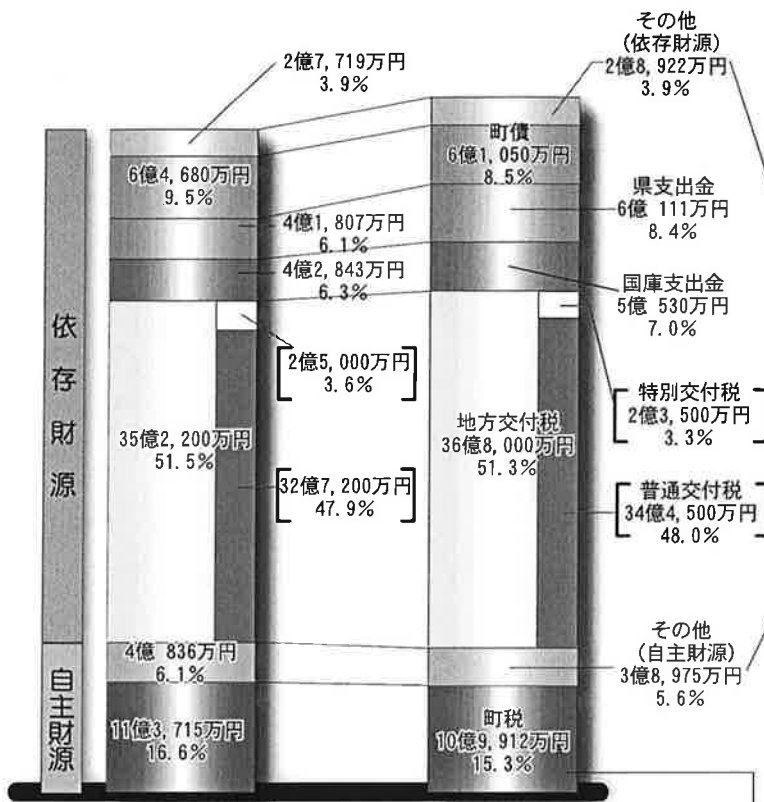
2億7, 719万円
3. 9%

その他
(依存財源)
2億8, 922万円
3. 9%

町債
6億1, 050万円
8. 5%

6億4, 680万円
9. 5%

県支出金
6億 111万円
8. 4%

4億1, 807万円
6. 1%

4億2, 843万円
6. 3%

国庫支出金
5億 530万円
7. 0%

依
存
財
源

2億5, 000万円
3. 6%

特別交付税
2億3, 500万円
3. 3%

35億2, 200万円
51. 5%

地方交付税
36億8, 000万円
51. 3%

32億7, 200万円
47. 9%

普通交付税
34億4, 500万円
48. 0%

その他
(自主財源)
3億8, 975万円
5. 6%

4億 836万円
6. 1%

自
主
財
源

11億3, 715万円
16. 6%

町税
10億9, 912万円
15. 3%